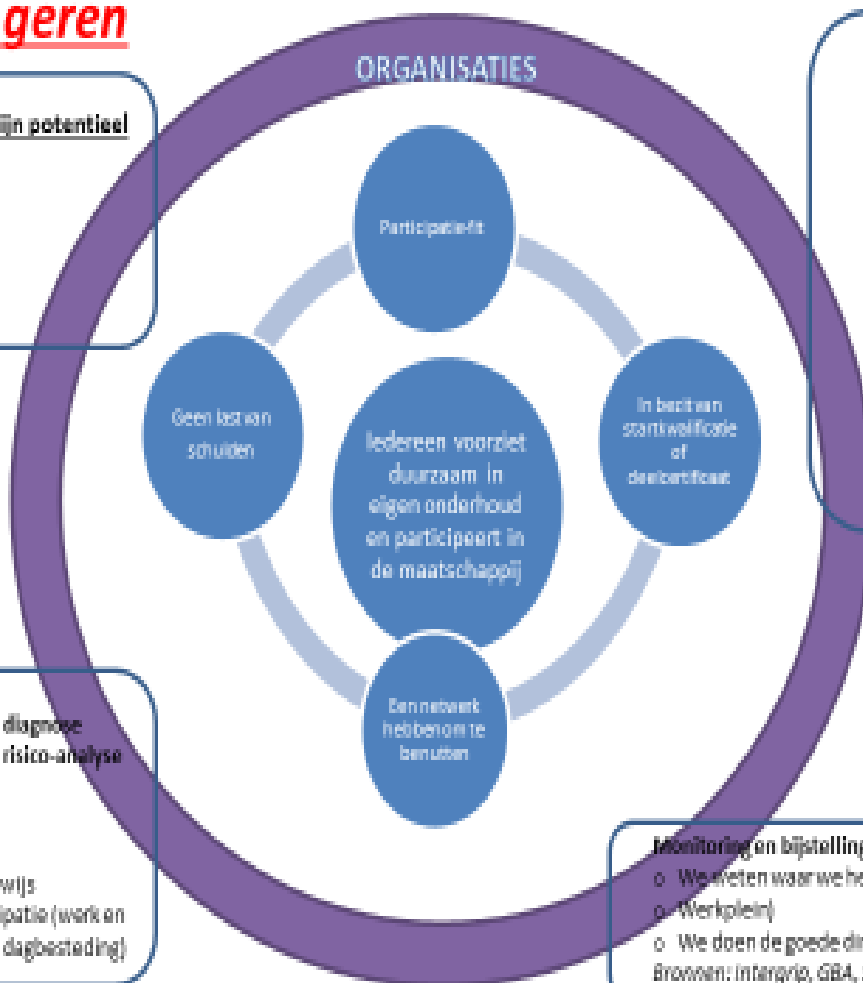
geren

ijn potentieel

ORGANISATIES

Participatie-fit

Geen last van schulden

Iedereen voorziet duurzaam in eigen onderhoud en participeert in de maatschappij

In bezit van startkwalificatie of deelcertificaat

Een netwerk hebben om te benutten

diagnose
risico-analyse

wijs
patie (werk en
dagbesteding)

Monitoring en bijstelling
o We weten waar we he
o Werkplein)
o We doen de goede din
Bronnen: Intergrip, GBA, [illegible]